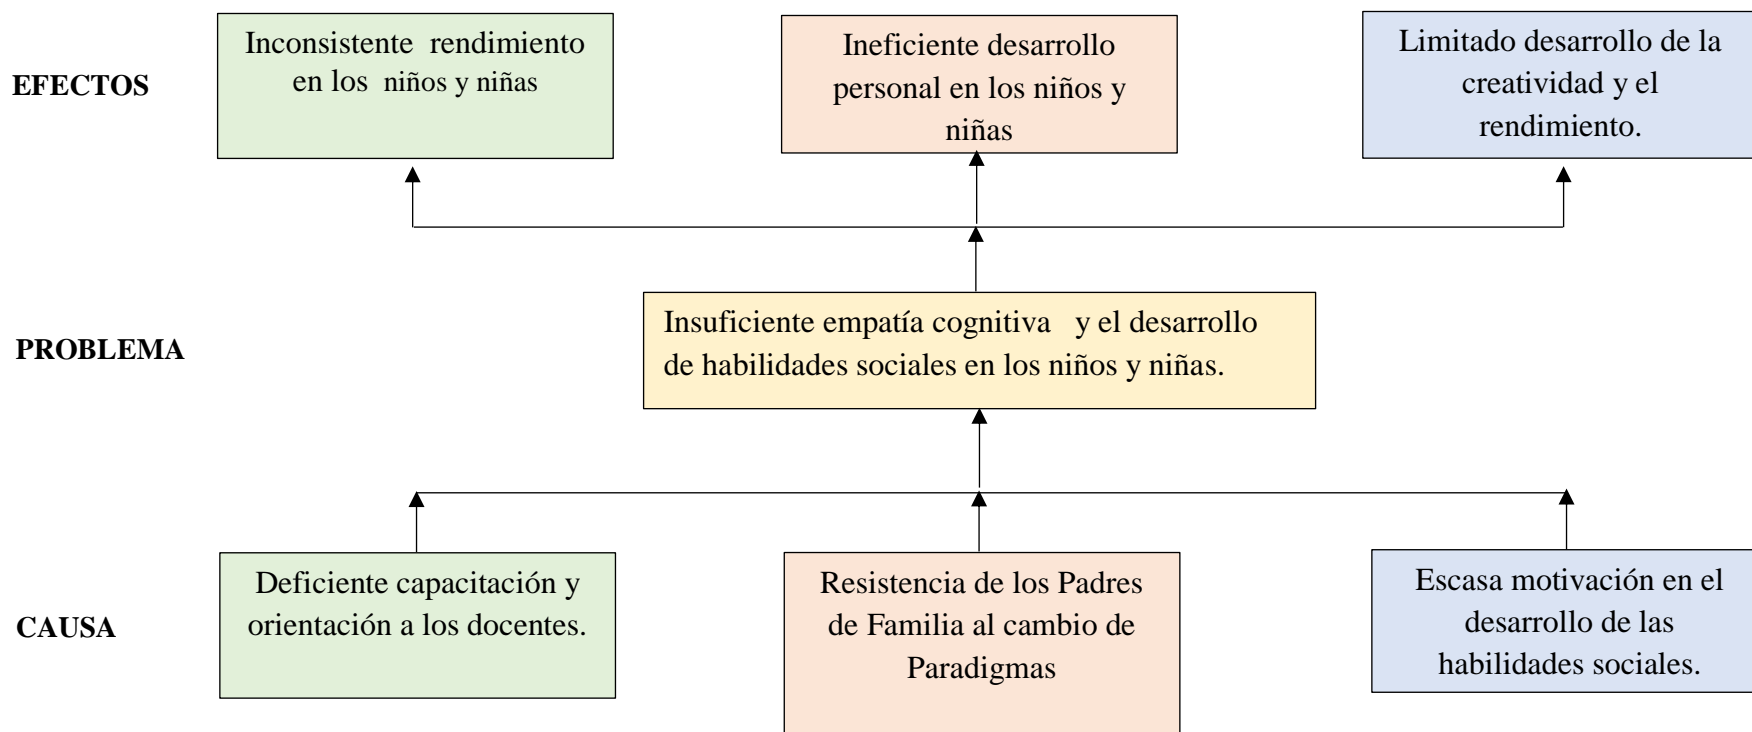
EFECTOS

Inconsistente rendimiento en los niños y niñas

Ineficiente desarrollo personal en los niños y niñas

Limitado desarrollo de la creatividad y el rendimiento.

PROBLEMA

Insuficiente empatía cognitiva y el desarrollo de habilidades sociales en los niños y niñas.

CAUSA

Deficiente capacitación y orientación a los docentes.

Resistencia de los Padres de Familia al cambio de Paradigmas

Escasa motivación en el desarrollo de las habilidades sociales.